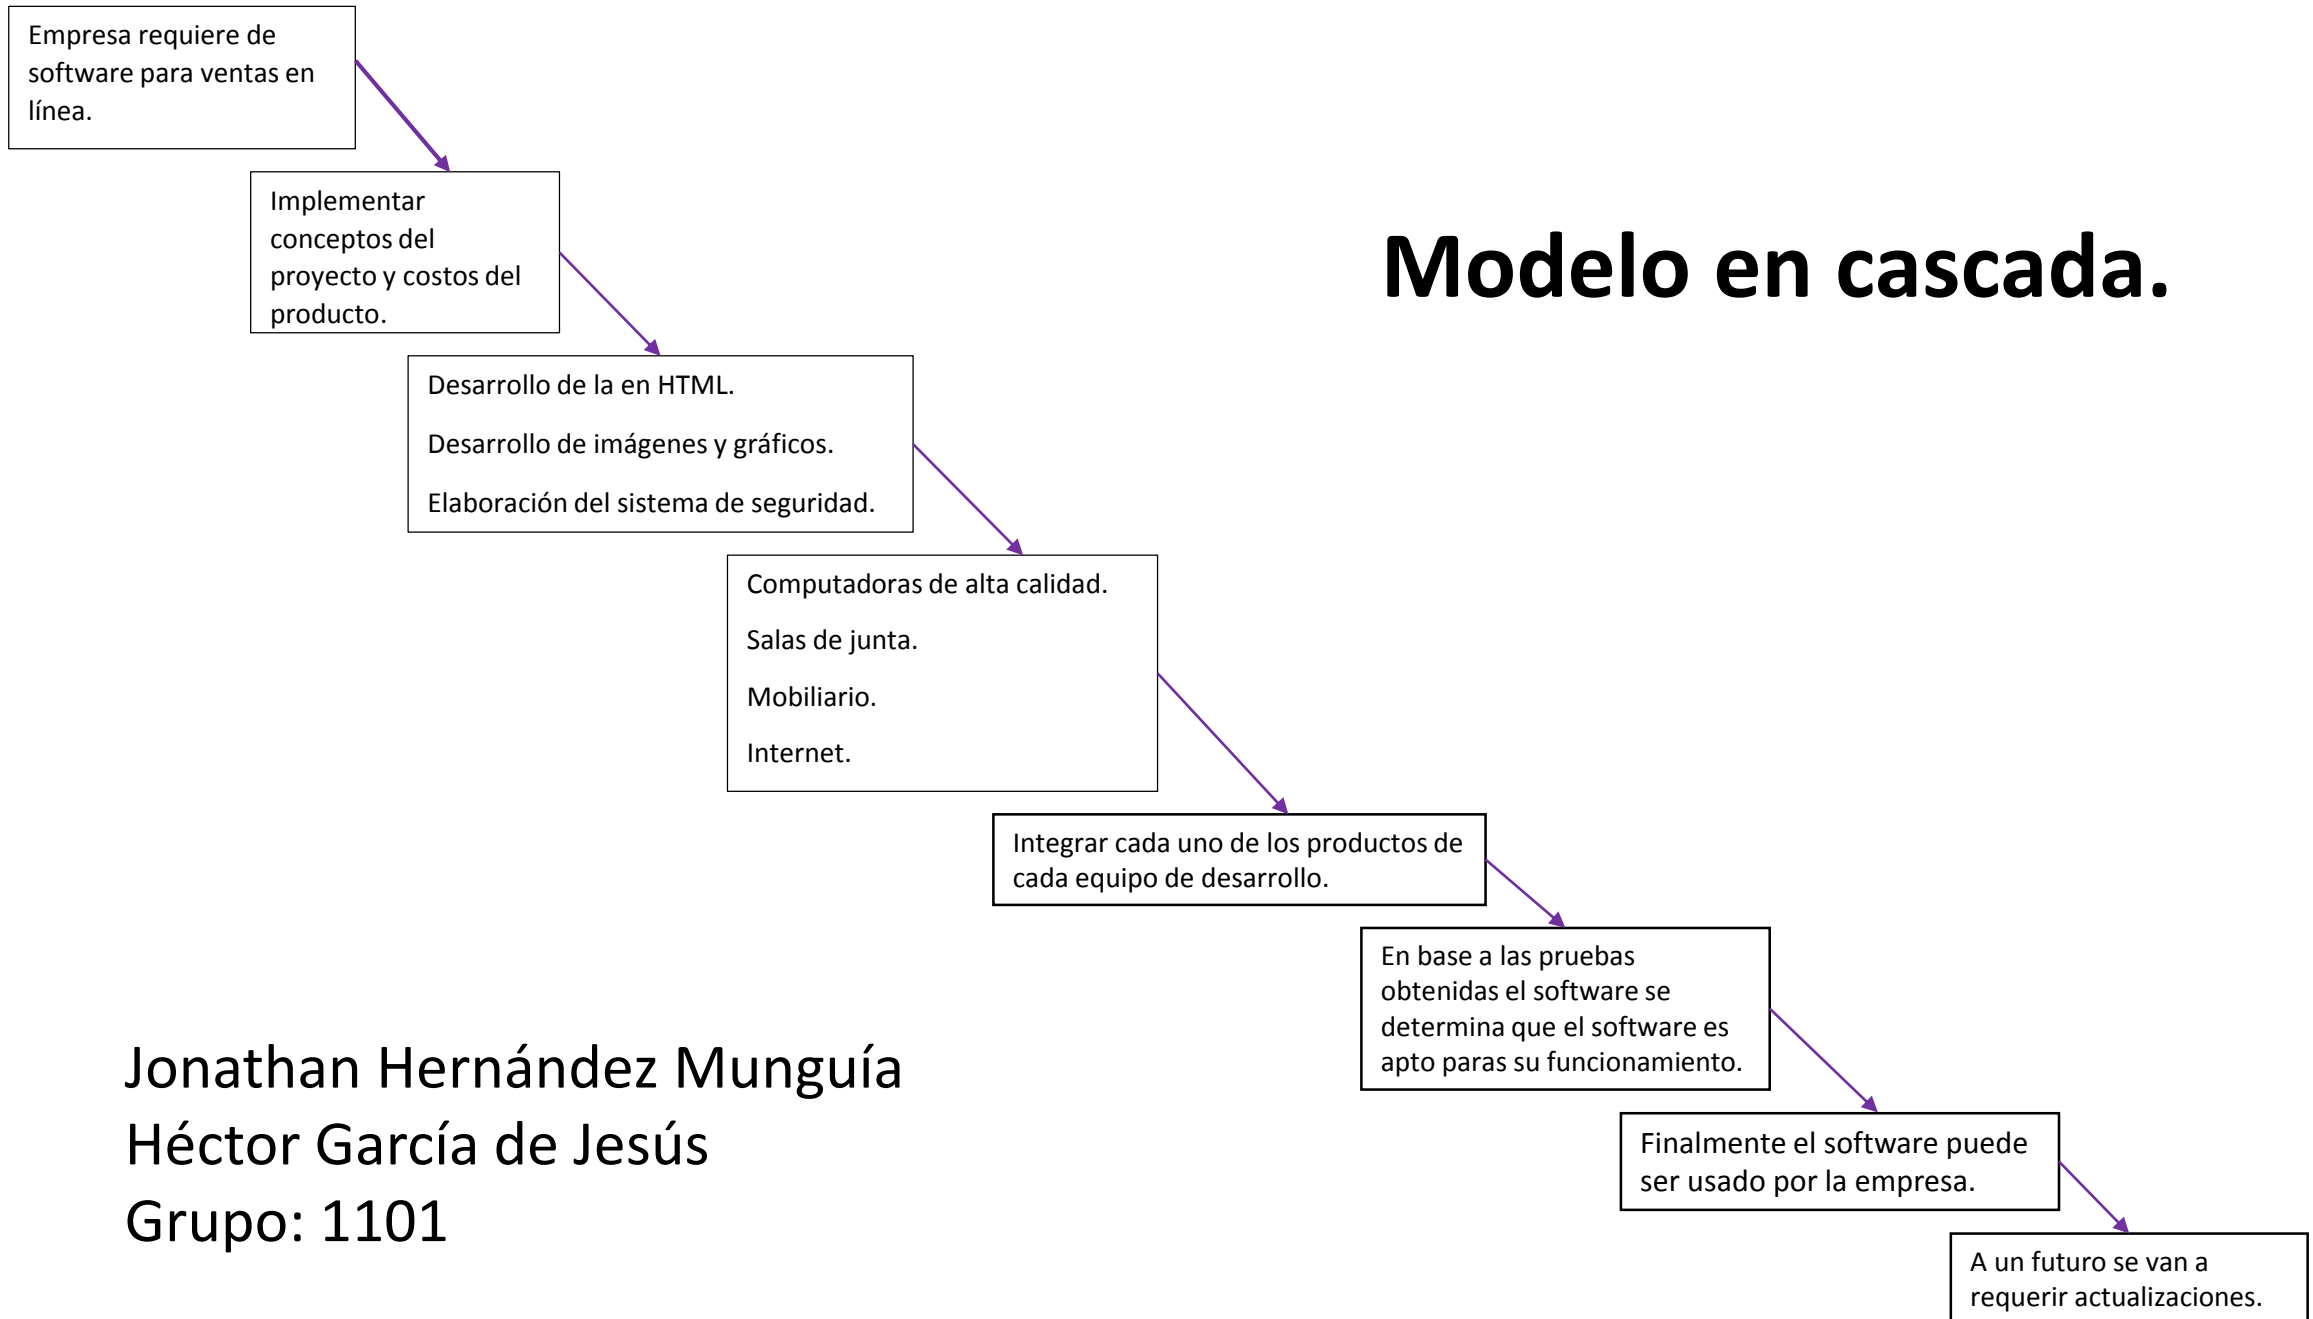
Modelo en cascada.

Empresa requiere de software para ventas en línea.

Implementar conceptos del proyecto y costos del producto.

Desarrollo de la en HTML.

Desarrollo de imágenes y gráficos.

Elaboración del sistema de seguridad.

Computadoras de alta calidad.

Salas de junta.

Mobiliario.

Internet.

Integrar cada uno de los productos de cada equipo de desarrollo.

En base a las pruebas obtenidas el software se determina que el software es apto paras su funcionamiento.

Finalmente el software puede ser usado por la empresa.

A un futuro se van a requerir actualizaciones.

Jonathan Hernández Munguía
Héctor García de Jesús
Grupo: 1101